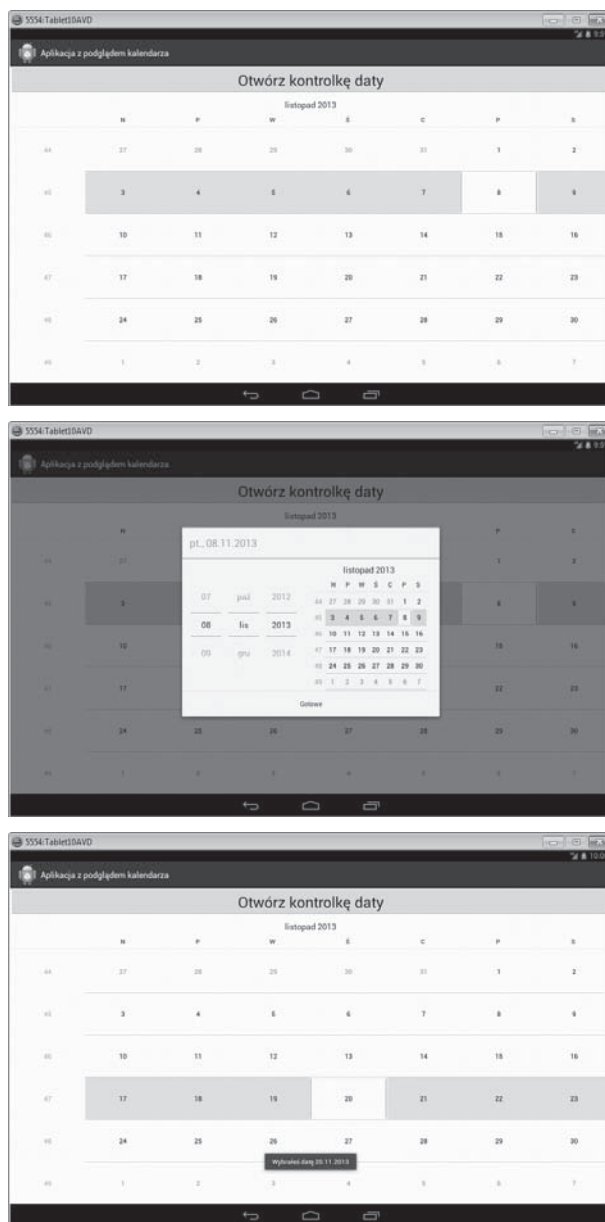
5554:Tablet10AVD

Aplikacja z podglądem kalendarza

Otwórz kontrolkę daty

listopad 2013

| | N | P | W | Ś | C | P | S |
|---|---|---|---|---|---|---|---|
| 44 | 27 | 28 | 29 | 30 | 31 | 1 | 2 |
| 45 | 3 | 4 | 5 | 6 | 7 | 8 | 9 |
| 46 | 10 | 11 | 12 | 13 | 14 | 15 | 16 |
| 47 | 17 | 18 | 19 | 20 | 21 | 22 | 23 |
| 48 | 24 | 25 | 26 | 27 | 28 | 29 | 30 |
| 49 | 1 | 2 | 3 | 4 | 5 | 6 | 7 |

5554:Tablet10AVD

Aplikacja z podglądem kalendarza

Otwórz kontrolkę daty

listopad 2013

pt., 08.11.2013

07 paź 2012
08 lis 2013
09 gru 2014

listopad 2013

| | N | P | W | Ś | C | P | S |
|---|---|---|---|---|---|---|---|
| 44 | 27 | 28 | 29 | 30 | 31 | 1 | 2 |
| 45 | 3 | 4 | 5 | 6 | 7 | 8 | 9 |
| 46 | 10 | 11 | 12 | 13 | 14 | 15 | 16 |
| 47 | 17 | 18 | 19 | 20 | 21 | 22 | 23 |
| 48 | 24 | 25 | 26 | 27 | 28 | 29 | 30 |
| 49 | 1 | 2 | 3 | 4 | 5 | 6 | 7 |

Gotowe

5554:Tablet10AVD

Aplikacja z podglądem kalendarza

Otwórz kontrolkę daty

listopad 2013

| | N | P | W | Ś | C | P | S |
|---|---|---|---|---|---|---|---|
| 44 | 27 | 28 | 29 | 30 | 31 | 1 | 2 |
| 45 | 3 | 4 | 5 | 6 | 7 | 8 | 9 |
| 46 | 10 | 11 | 12 | 13 | 14 | 15 | 16 |
| 47 | 17 | 18 | 19 | 20 | 21 | 22 | 23 |
| 48 | 24 | 25 | 26 | 27 | 28 | 29 | 30 |
| 49 | 1 | 2 | 3 | 4 | 5 | 6 | 7 |

Wybrałeś datę 20.11.2013